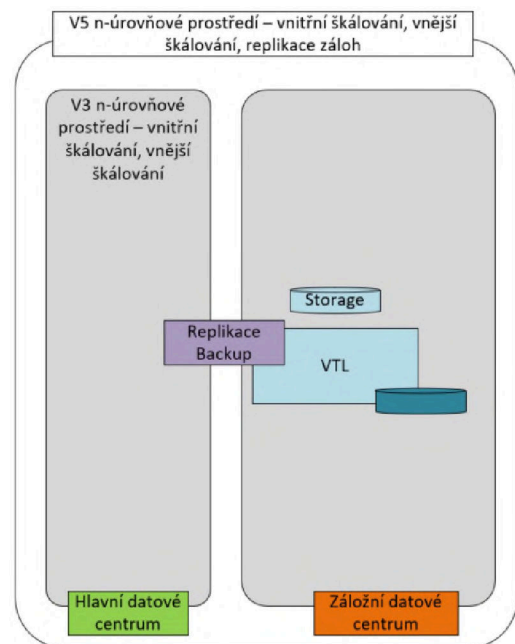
V5 n-úrovňové prostředí – vnitřní škálování, vnější škálování, replikace záloh

V3 n-úrovňové prostředí – vnitřní škálování, vnější škálování

Storage

Replikace Backup

VTL

Hlavní datové centrum

Záložní datové centrum